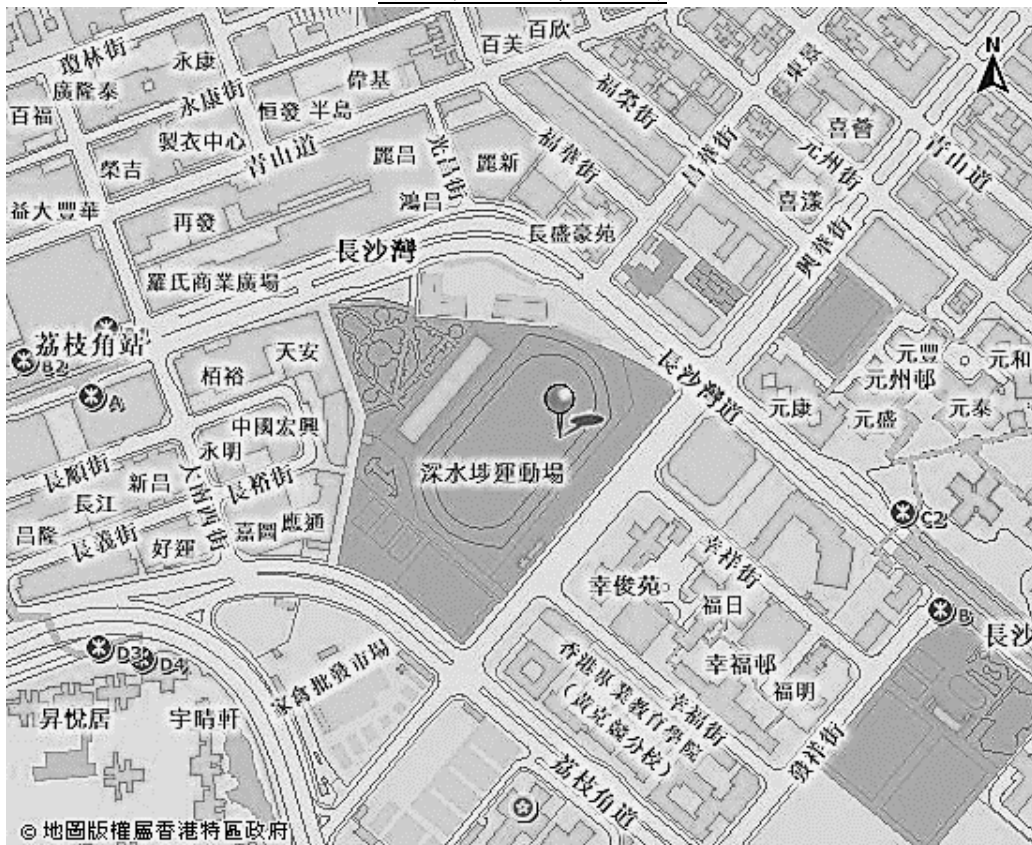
百美 百欣
瓊林街 永康
廣隆泰 永康街 偉基
百福 恒發 半島
製衣中心 福榮街 東京街
N
榮吉 青山道 麗昌 福華街 喜薈
益大豐華 欽州街 麗新 昌華街 元州街 青山道
再發 鴻昌 喜漾
長沙灣 長盛豪苑 興華街
羅氏商業廣場
荔枝角站 天安 元豐
B2 栢裕 長沙灣道 元州邨 元和
A 中國宏興 元康 元盛 元泰
長順街 永明
新昌 大南西街 長裕街 深水埗運動場
長江
昌隆 長義街 好運 嘉岡 鷹酒 C2
幸祥街
幸俊苑 福日
B 長沙
D3 D4 家禽批發市場 香港專業教育學院（黃克競分校） 幸福街 幸福邨
昇悅居 宇晴軒 福明
荔枝角道 發祥街
© 地圖版權屬香港特區政府